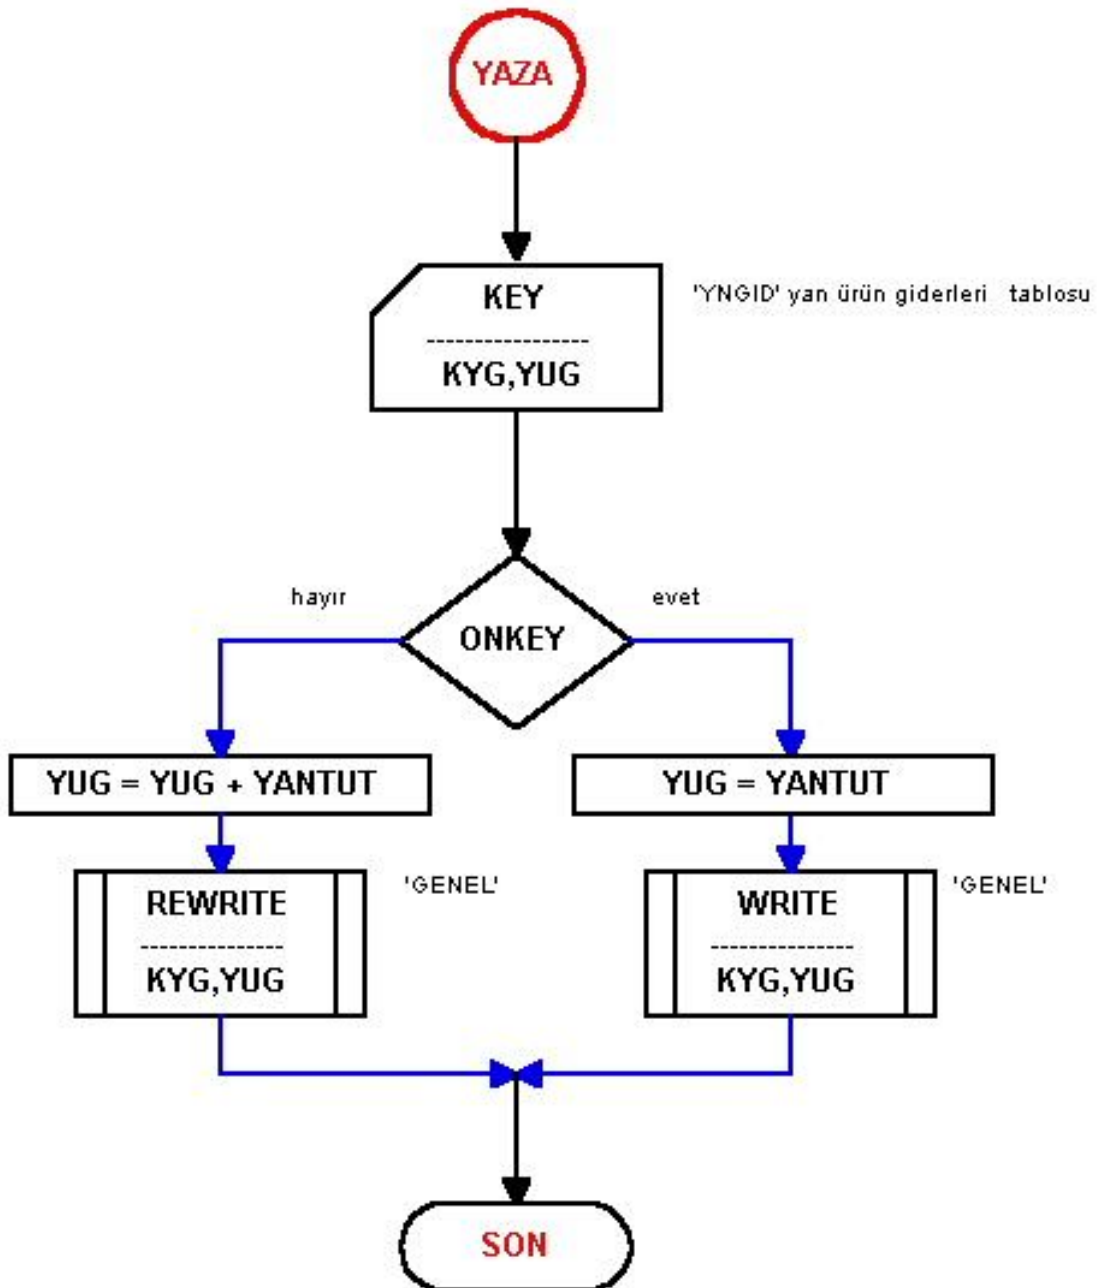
YAZA

KEY
----------------
KYG,YUG

'YNGID' yan ürün giderleri tablosu

hayır

ONKEY

evet

YUG = YUG + YANTUT

YUG = YANTUT

REWRITE
--------------
KYG,YUG

'GENEL'

WRITE
--------------
KYG,YUG

'GENEL'

SON